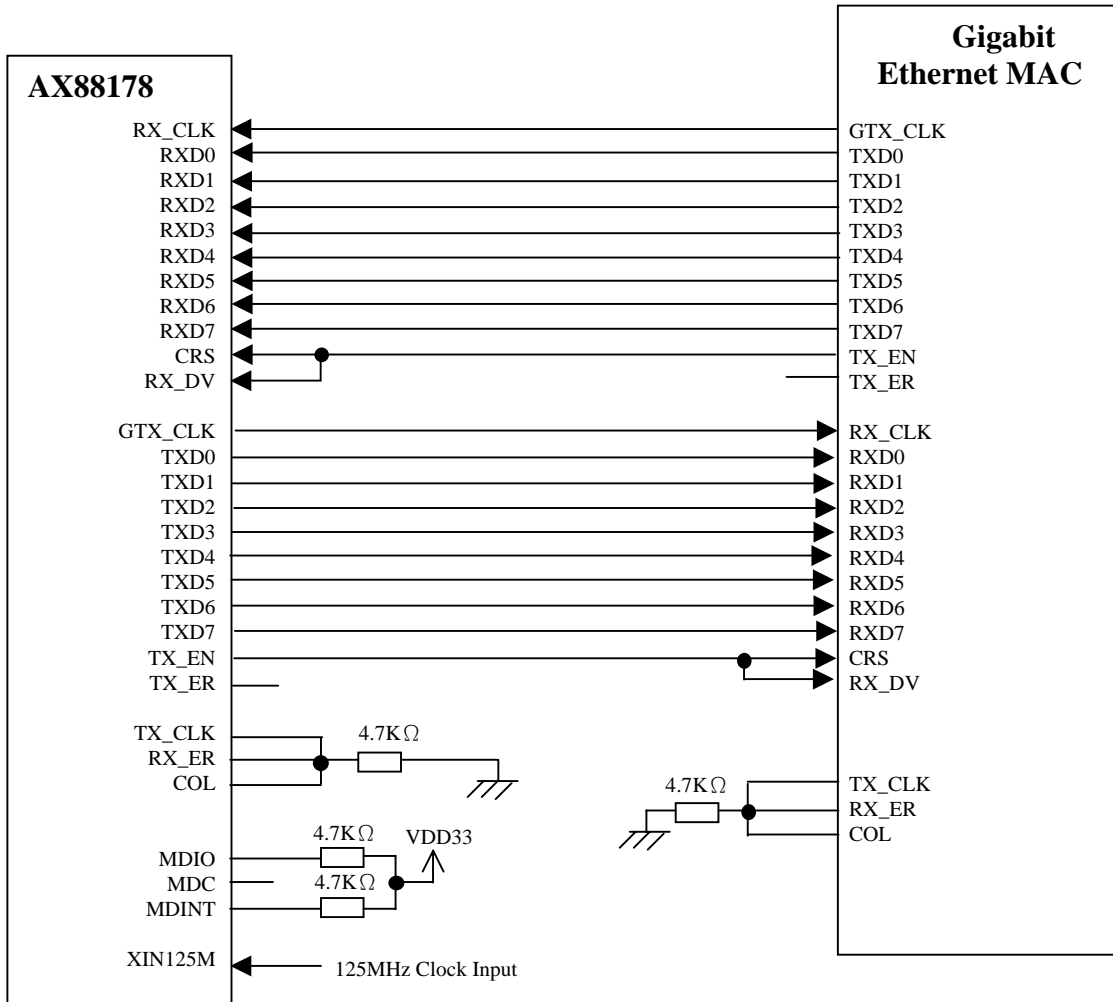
AX88178

RX_CLK
RXD0
RXD1
RXD2
RXD3
RXD4
RXD5
RXD6
RXD7
CRS
RX_DV

GTX_CLK
TXD0
TXD1
TXD2
TXD3
TXD4
TXD5
TXD6
TXD7
TX_EN
TX_ER

TX_CLK
RX_ER
COL

4.7K$\Omega$

MDIO
MDC
MDINT

4.7K$\Omega$
4.7K$\Omega$
VDD33

XIN125M
125MHz Clock Input

Gigabit Ethernet MAC

GTX_CLK
TXD0
TXD1
TXD2
TXD3
TXD4
TXD5
TXD6
TXD7
TX_EN
TX_ER

RX_CLK
RXD0
RXD1
RXD2
RXD3
RXD4
RXD5
RXD6
RXD7
CRS
RX_DV

4.7K$\Omega$
TX_CLK
RX_ER
COL